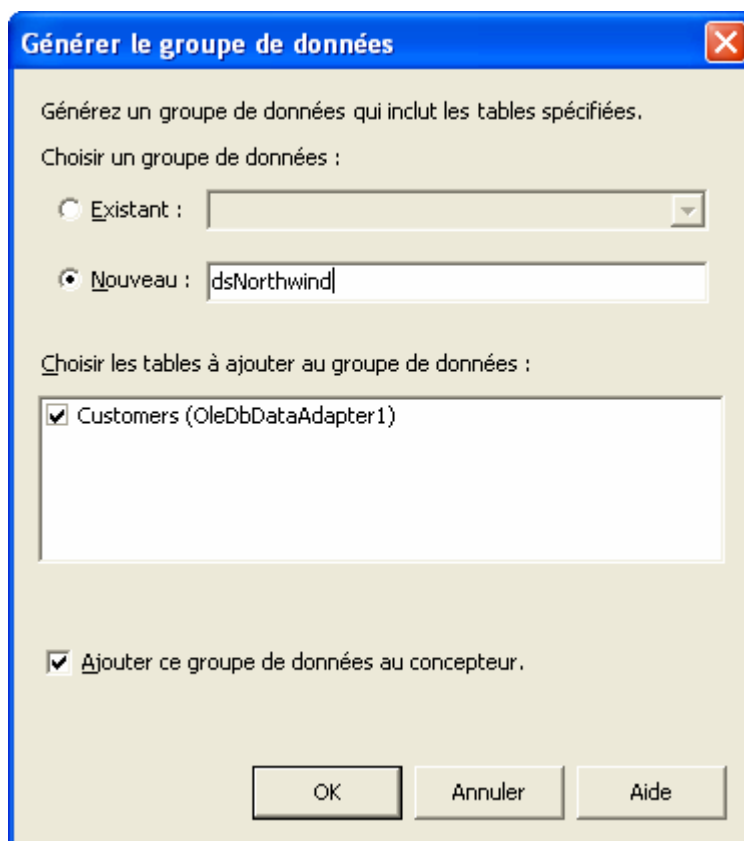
Générer le groupe de données

Générez un groupe de données qui inclut les tables spécifiées.

Choisir un groupe de données :

Existant :

Nouveau : dsNorthwind

Choisir les tables à ajouter au groupe de données :

Customers (OleDbDataAdapter1)

Ajouter ce groupe de données au concepteur.

OK

Annuler

Aide